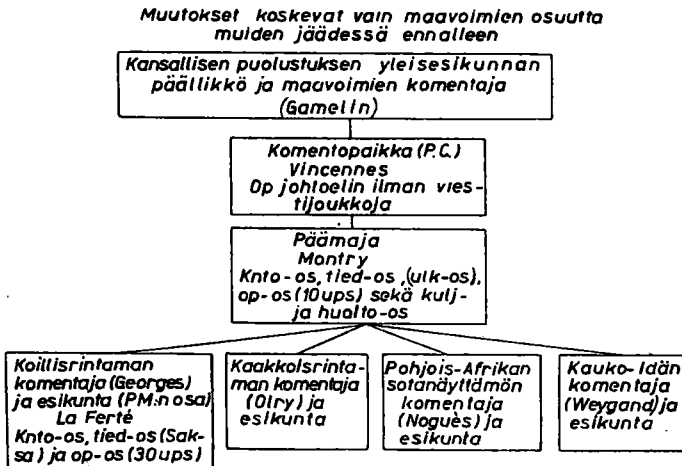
Muutokset koskevat vain maavoimien osuutta muiden jäädessä ennalleen

Kansallisen puolustuksen yleisesikunnan päällikkö ja maavoimien komentaja (Gamelin)

Komentopaikka (P.C.) Vincennes Op johtoelin ilman viestijoukkoja

Päämaja Montry Knto-os, tied-os, (ulk-os), op-os (10ups) sekä kulj- ja huolto-os

Koillisrintaman komentaja (Georges) ja esikunta (PM:n osa) La Ferté Knto-os, tied-os (Saksa) ja op-os (30ups)

Kaakkoisrintaman komentaja (Olry) ja esikunta

Pohjois-Afrikan sotanäyttämön komentaja (Noguès) ja esikunta

Kauko-Idän komentaja (Weygand) ja esikunta